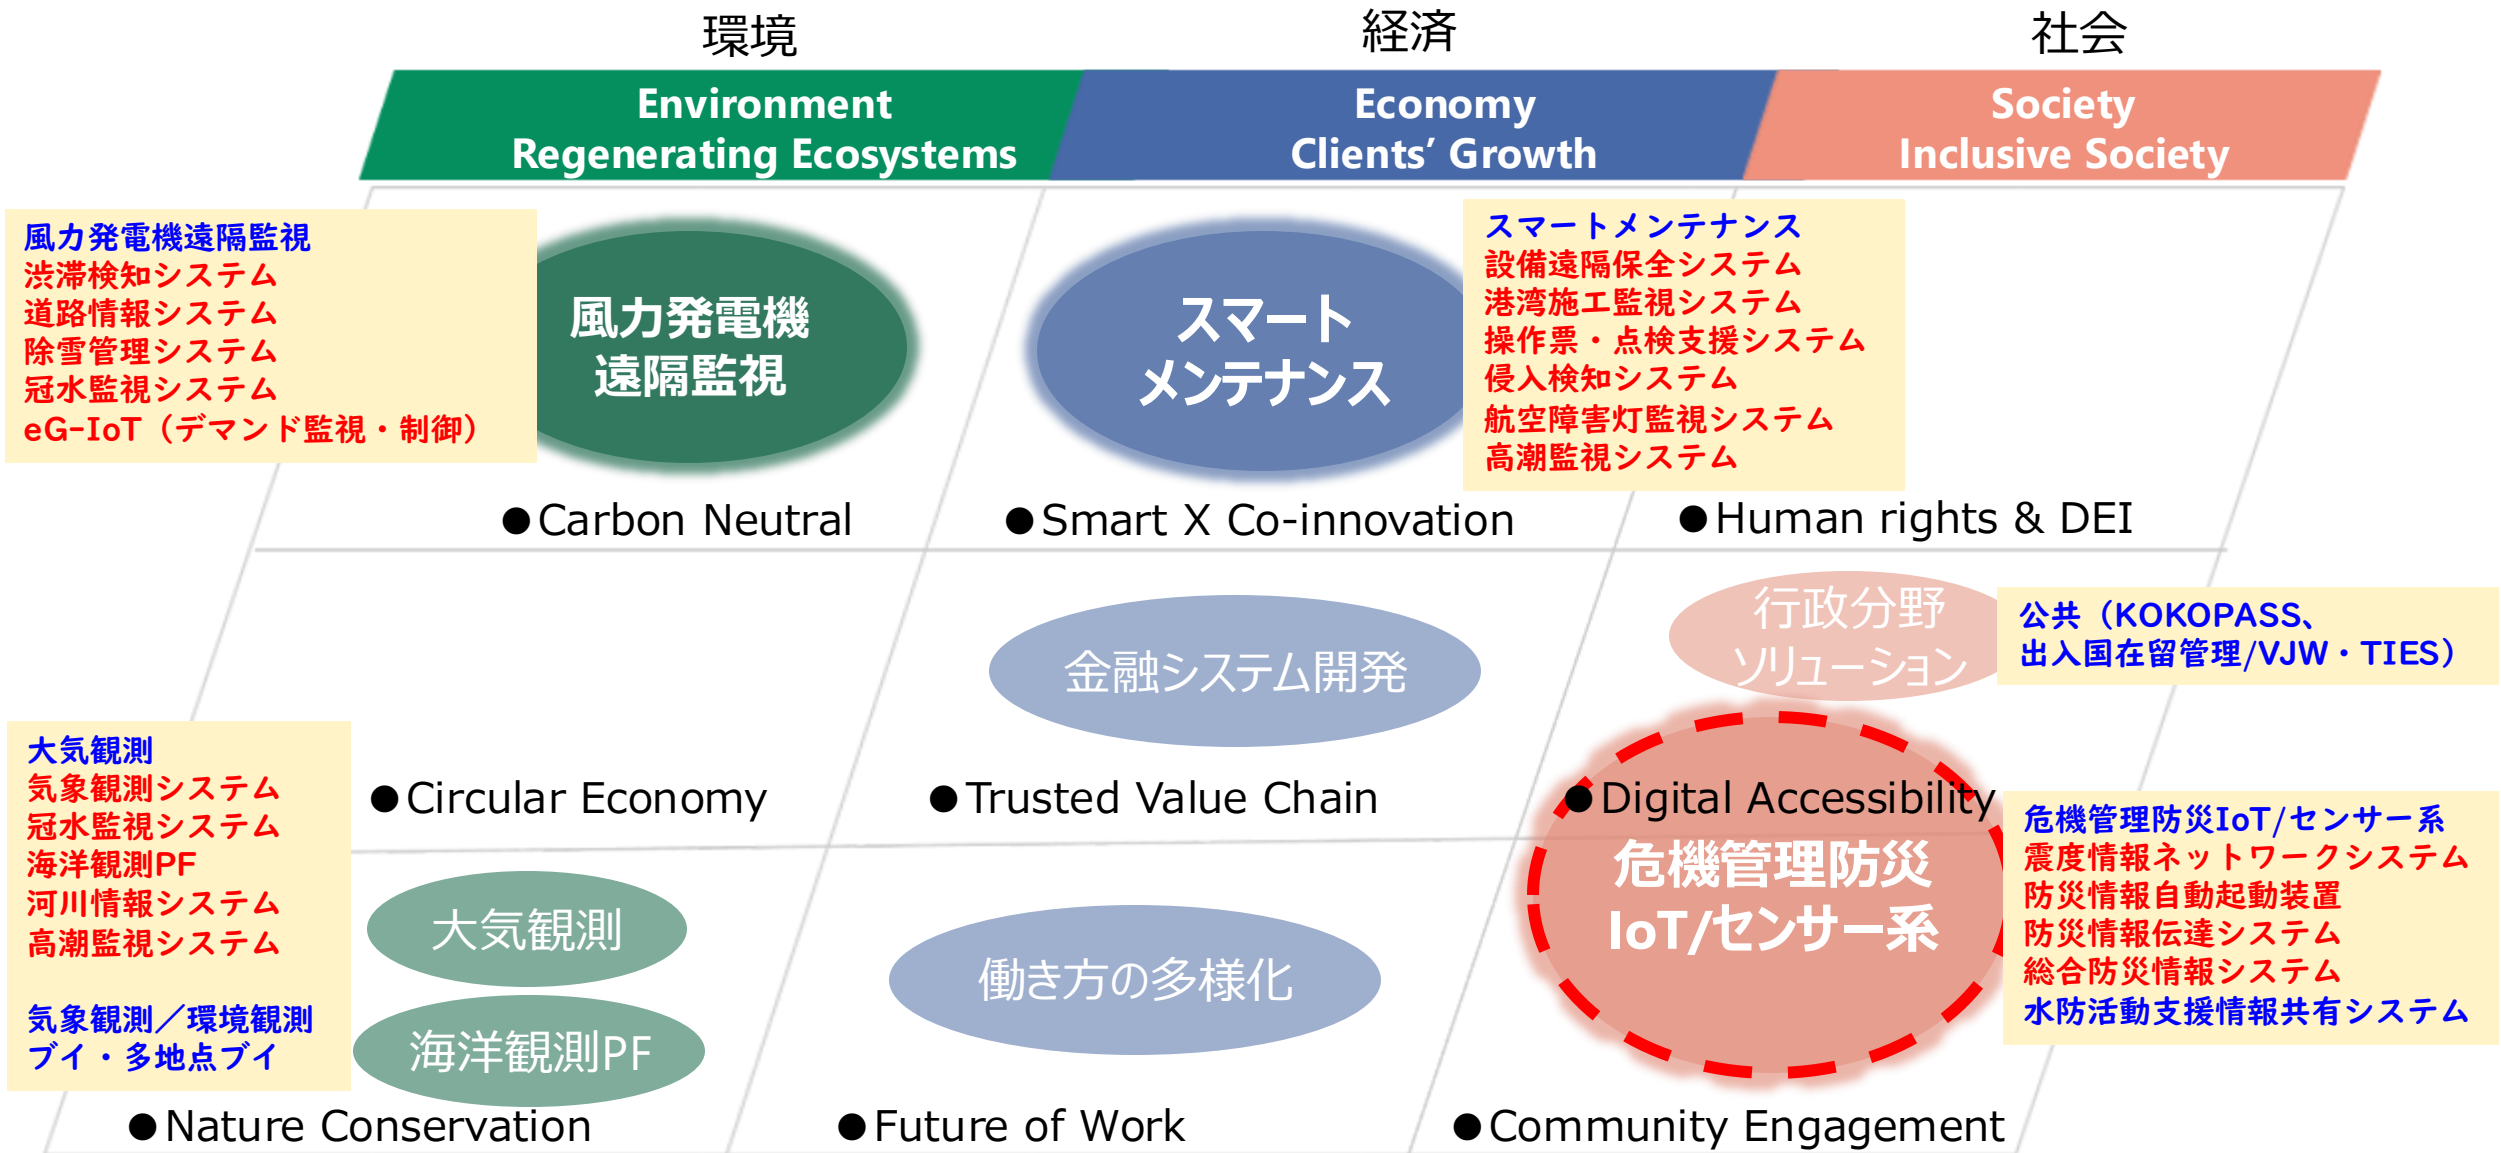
環境

経済

社会

Environment
Regenerating Ecosystems

Economy
Clients' Growth

Society
Inclusive Society

風力発電機遠隔監視
渋滞検知システム
道路情報システム
除雪管理システム
冠水監視システム
eG-IoT（デマンド監視・制御）

風力発電機
遠隔監視

スマート
メンテナンス

スマートメンテナンス
設備遠隔保全システム
港湾施工監視システム
操作票・点検支援システム
侵入検知システム
航空障害灯監視システム
高潮監視システム

●Carbon Neutral

●Smart X Co-innovation

●Human rights & DEI

行政分野
ソリューション

公共（KOKOPASS、
出入国在留管理/VJW・TIES）

金融システム開発

大気観測
気象観測システム
冠水監視システム
海洋観測PF
河川情報システム
高潮監視システム

気象観測／環境観測
ブイ・多地点ブイ

●Circular Economy

●Trusted Value Chain

●Digital Accessibility

危機管理防災
IoT/センサー系

危機管理防災IoT/センサー系
震度情報ネットワークシステム
防災情報自動起動装置
防災情報伝達システム
総合防災情報システム
水防活動支援情報共有システム

大気観測

海洋観測PF

働き方の多様化

●Nature Conservation

●Future of Work

●Community Engagement